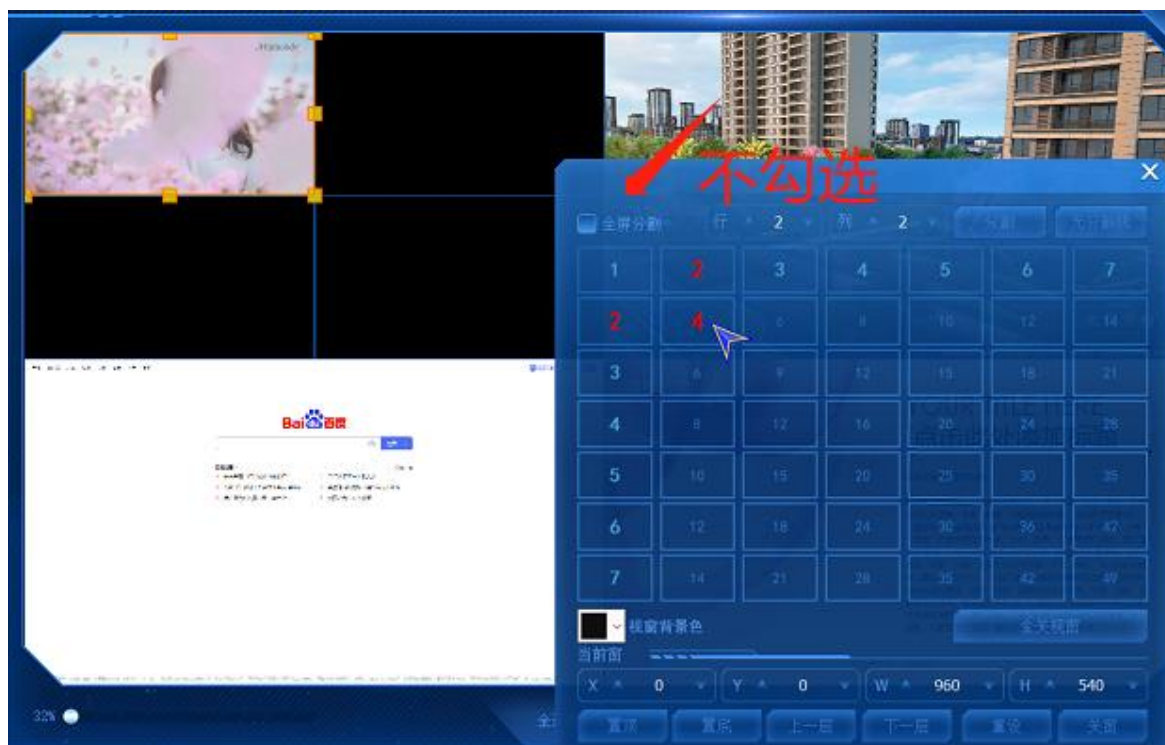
不勾选

全屏分割 行 2 列 2 分割 不分割

| 1 | 2 | 3 | 4 | 5 | 6 | 7 |
|---|---|---|---|---|---|---|
| 2 | 4 | 6 | 8 | 10 | 12 | 14 |
| 3 | 6 | 9 | 12 | 15 | 18 | 21 |
| 4 | 8 | 12 | 16 | 20 | 24 | 28 |
| 5 | 10 | 15 | 20 | 25 | 30 | 35 |
| 6 | 12 | 18 | 24 | 30 | 36 | 42 |
| 7 | 14 | 21 | 28 | 35 | 42 | 49 |

视窗背景色 全关视窗

当前窗

X 0 Y 0 W 960 H 540

置顶 置底 上一层 下一层 重设 关窗

Bai百度

32%

全